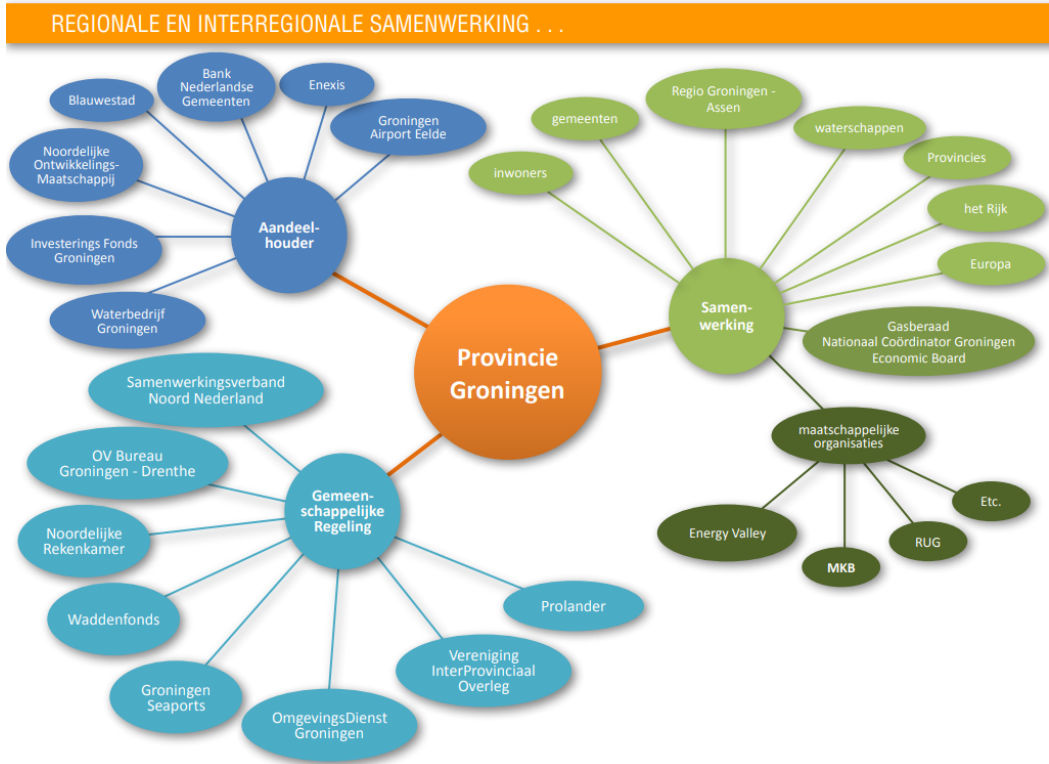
REGIONALE EN INTERREGIONALE SAMENWERKING . . .

Provincie Groningen

Aandeelhouder

Blauwestad

Bank Nederlandse Gemeenten

Enexis

Groningen Airport Eelde

Noordelijke Ontwikkelings-Maatschappij

Investerings Fonds Groningen

Waterbedrijf Groningen

Samenwerking

gemeenten

Regio Groningen - Assen

waterschappen

inwoners

Provincies

het Rijk

Europa

Gasberaad
Nationaal Coördinator Groningen
Economic Board

maatschappelijke organisaties

Energy Valley

MKB

RUG

Etc.

Gemeenschappelijke Regeling

Samenwerkingsverband Noord Nederland

OV Bureau Groningen - Drenthe

Noordelijke Rekenkamer

Waddenfonds

Groningen Seaports

OmgevingsDienst Groningen

Vereniging InterProvinciaal Overleg

Prolander